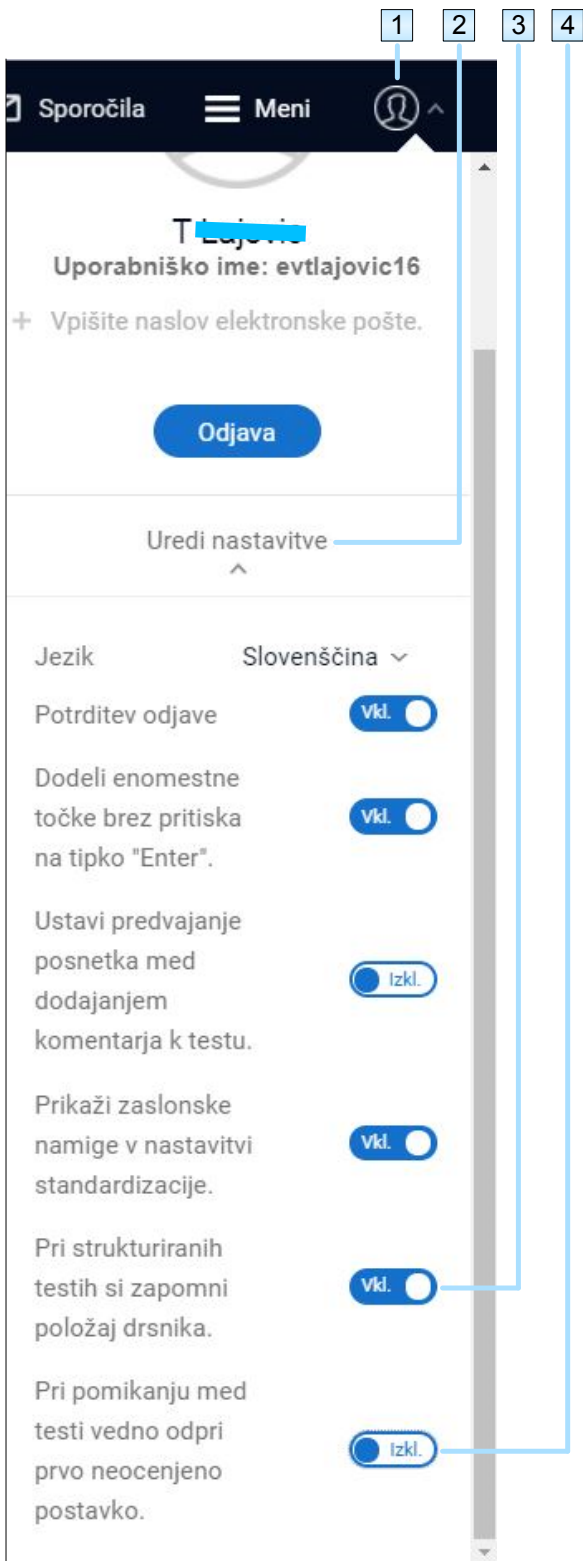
1 2 3 4

Sporočila Meni

T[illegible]

Uporabniško ime: evtlajovic16

+ Vpišite naslov elektronske pošte.

Odjava

Uredi nastavitve

Jezik Slovenščina

Potrditev odjave Vkl.

Dodeli enomestne točke brez pritiska na tipko "Enter". Vkl.

Ustavi predvajanje posnetka med dodajanjem komentarja k testu. Izkl.

Prikaži zaslonske namige v nastavitvi standardizacije. Vkl.

Pri strukturiranih testih si zapomni položaj drsnika. Vkl.

Pri pomikanju med testi vedno odpri prvo neocenjeno postavko. Izkl.